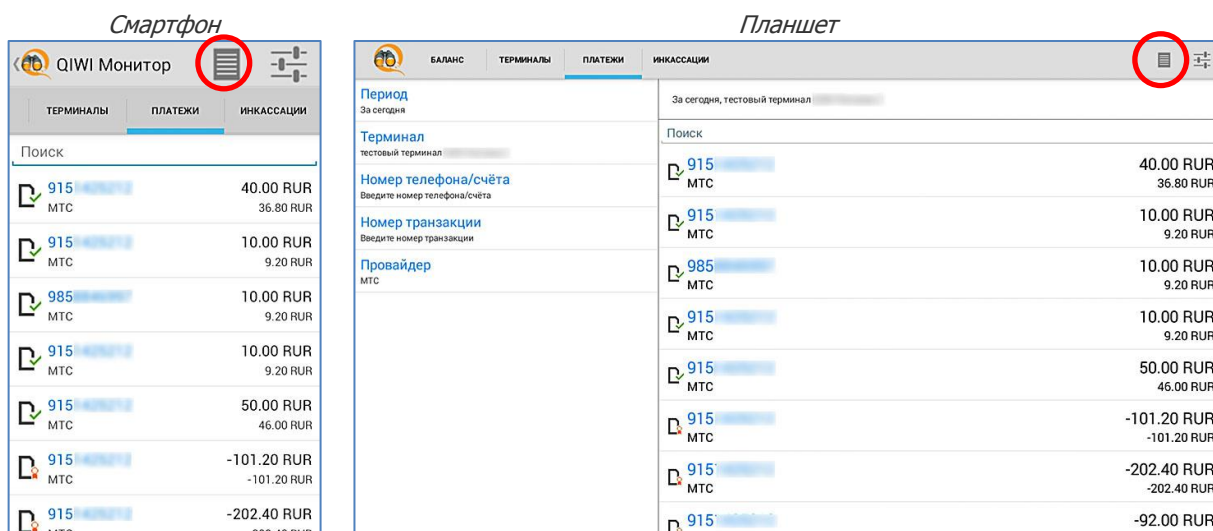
Смартфон

QIWI Монитор

ТЕРМИНАЛЫ ПЛАТЕЖИ ИНКАССАЦИИ

Поиск

915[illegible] МТС 40.00 RUR 36.80 RUR

915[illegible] МТС 10.00 RUR 9.20 RUR

985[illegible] МТС 10.00 RUR 9.20 RUR

915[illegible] МТС 10.00 RUR 9.20 RUR

915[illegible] МТС 50.00 RUR 46.00 RUR

915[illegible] МТС -101.20 RUR -101.20 RUR

915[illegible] -202.40 RUR

Планшет

БАЛАНС ТЕРМИНАЛЫ ПЛАТЕЖИ ИНКАССАЦИИ

Период
За сегодня

Терминал
тестовый терминал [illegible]

Номер телефона/счёта
Введите номер телефона/счёта

Номер транзакции
Введите номер транзакции

Провайдер
МТС

За сегодня, тестовый терминал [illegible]

Поиск

915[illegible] МТС 40.00 RUR 36.80 RUR

915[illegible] МТС 10.00 RUR 9.20 RUR

985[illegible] МТС 10.00 RUR 9.20 RUR

915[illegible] МТС 10.00 RUR 9.20 RUR

915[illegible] МТС 50.00 RUR 46.00 RUR

915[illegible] МТС -101.20 RUR -101.20 RUR

915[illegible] МТС -202.40 RUR -202.40 RUR

915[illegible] -92.00 RUR